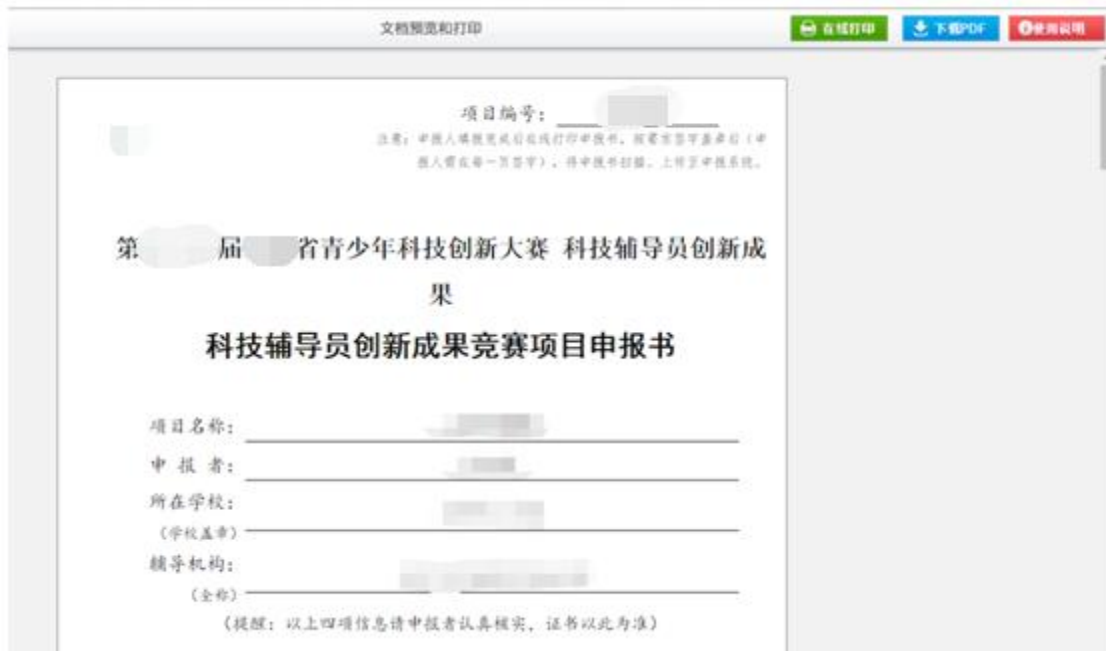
文档预览和打印

在线打印 下载PDF 使用说明

项目编号：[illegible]

注意：申报人请预览无误后在线打印申报书，按要求签字盖章后（申报人需在每一页签字），将申报书扫描，上传至申报系统。

第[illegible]届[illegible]省青少年科技创新大赛 科技辅导员创新成果

科技辅导员创新成果竞赛项目申报书

项目名称：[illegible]

申 报 者：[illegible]

所在学校：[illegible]
（学校盖章）

辅导机构：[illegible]
（全称）

（提醒：以上四项信息请申报者认真核实，证书以此为准）